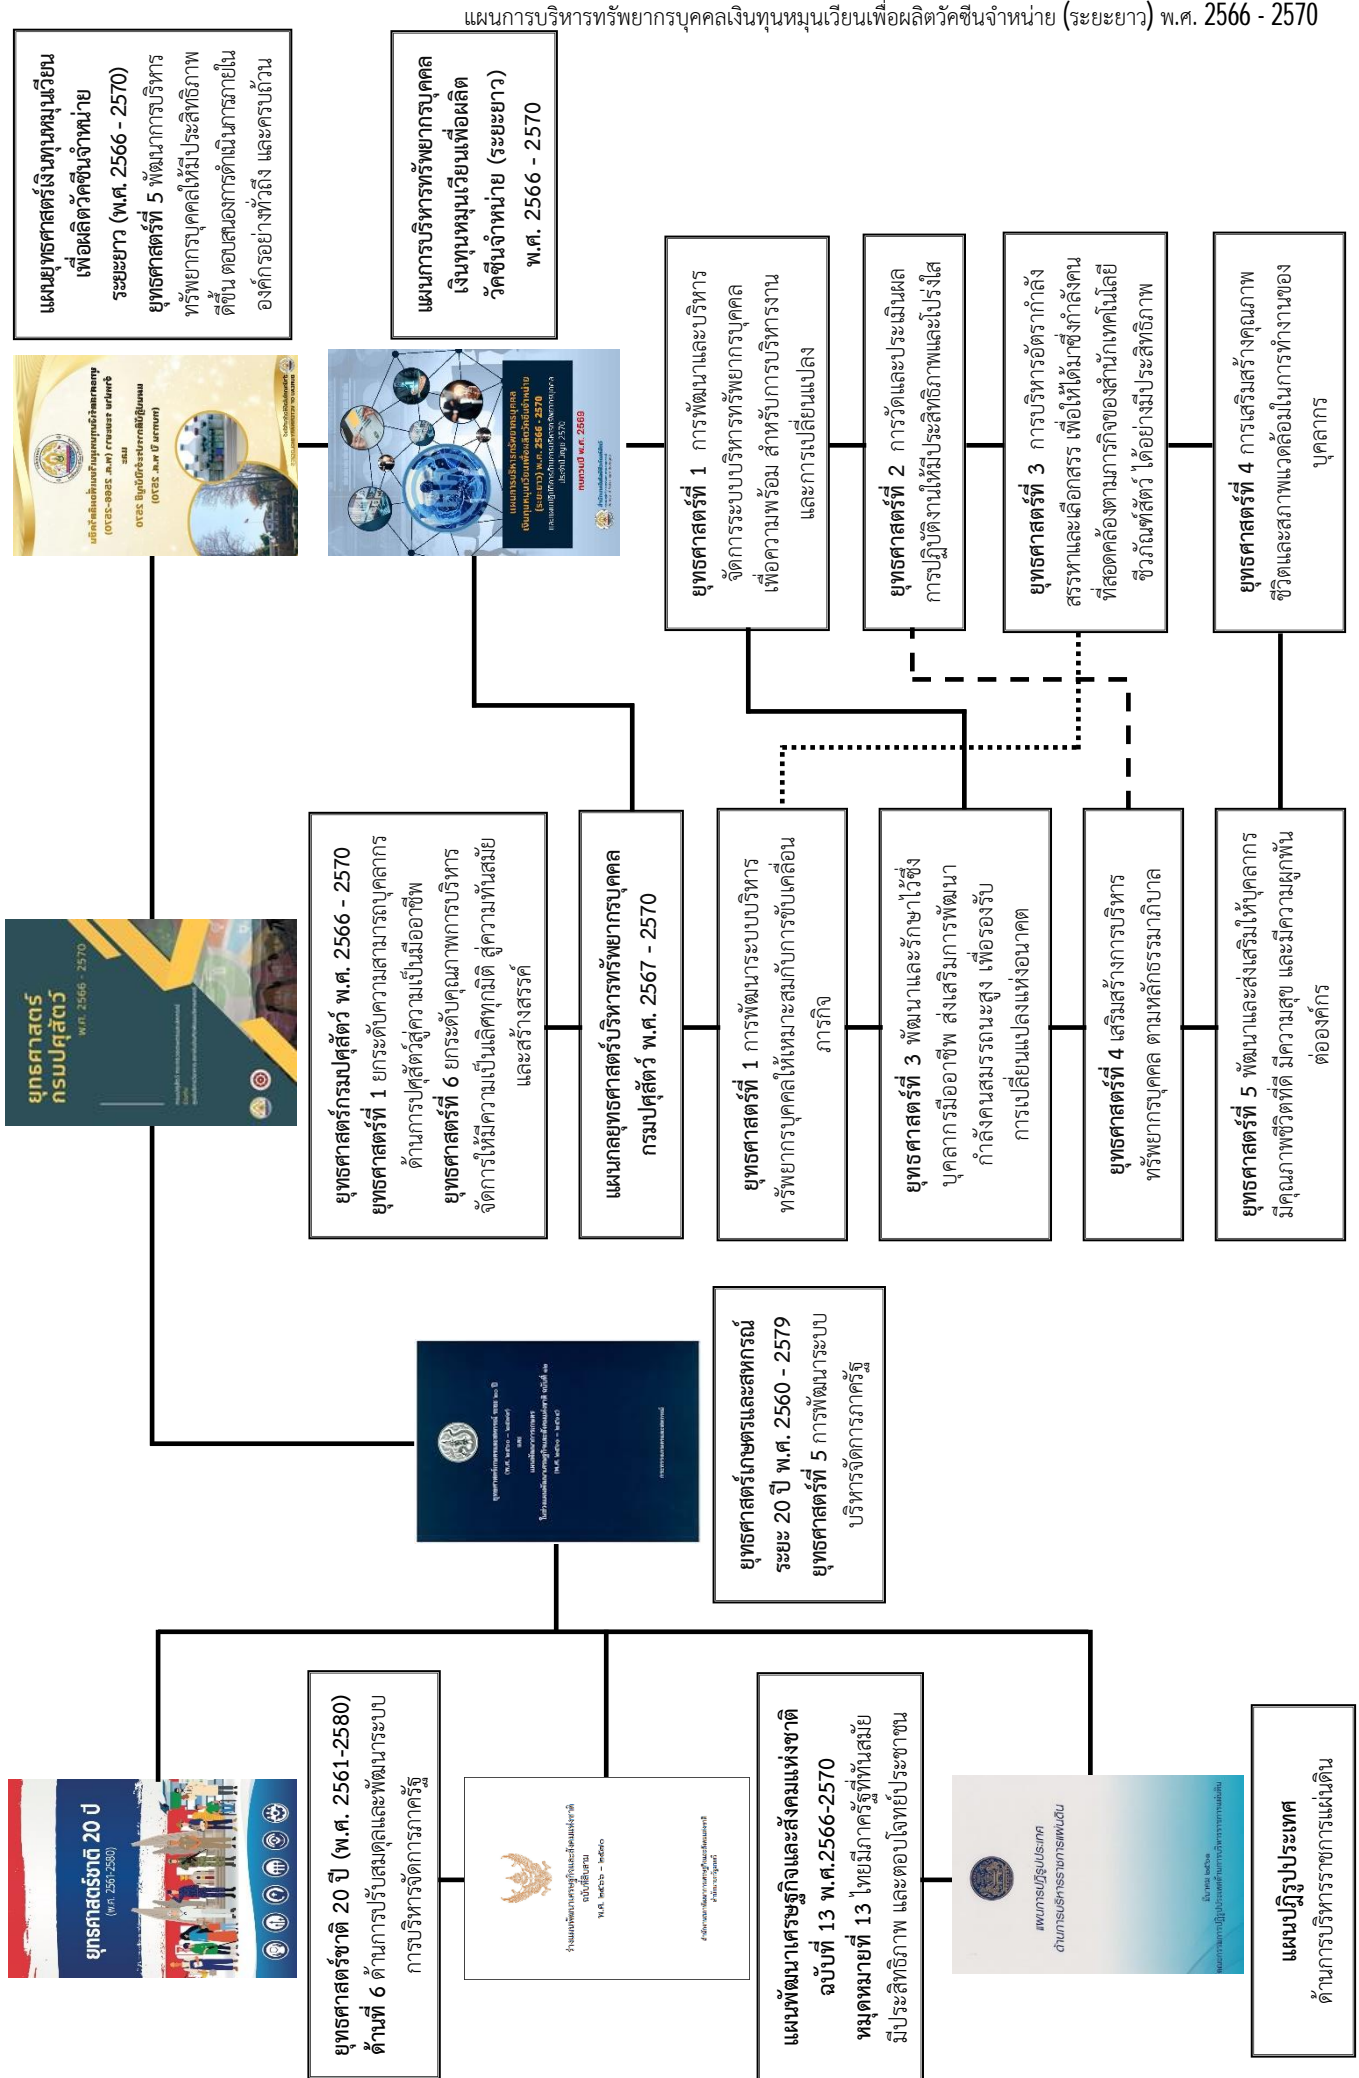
แผนการบริหารทรัพยากรบุคคลเงินทุนหมุนเวียนเพื่อผลิตวัคซีนจำหน่าย (ระยะยาว) พ.ศ. 2566 - 2570

แผนยุทธศาสตร์เงินทุนหมุนเวียนเพื่อผลิตวัคซีนจำหน่าย ระยะยาว (พ.ศ. 2566 - 2570)
ยุทธศาสตร์ที่ 5 พัฒนาการบริหารทรัพยากรบุคคลให้มีประสิทธิภาพดียิ่งขึ้น ตอบสนองการดำเนินการภายในองค์กรอย่างทั่วถึง และครบถ้วน

แผนการบริหารทรัพยากรบุคคลเงินทุนหมุนเวียนเพื่อผลิตวัคซีนจำหน่าย (ระยะยาว) พ.ศ. 2566 - 2570

ยุทธศาสตร์ที่ 1 การพัฒนาและบริหารจัดการระบบบริหารทรัพยากรบุคคลเพื่อความพร้อม สำหรับการบริหารงานและการเปลี่ยนแปลง

ยุทธศาสตร์ที่ 2 การวัดและประเมินผลการปฏิบัติงานให้มีประสิทธิภาพและโปร่งใส

ยุทธศาสตร์ที่ 3 การบริหารอัตรากำลัง สรรหาและเลือกสรร เพื่อให้ได้มาซึ่งกำลังคนที่สอดคล้องตามภารกิจของสำนักเทคโนโลยีชีวภัณฑ์สัตว์ ได้อย่างมีประสิทธิภาพ

ยุทธศาสตร์ที่ 4 การเสริมสร้างคุณภาพชีวิตและสภาพแวดล้อมในการทำงานของบุคลากร

ยุทธศาสตร์ กรมปศุสัตว์ พ.ศ. 2566 - 2570

ยุทธศาสตร์กรมปศุสัตว์ พ.ศ. 2566 - 2570
ยุทธศาสตร์ที่ 1 ยกระดับความสามารถบุคลากรด้านการปศุสัตว์สู่ความเป็นมืออาชีพ
ยุทธศาสตร์ที่ 6 ยกระดับคุณภาพการบริหารจัดการให้มีความเป็นเลิศทุกมิติ สู่ความทันสมัย และสร้างสรรค์

แผนกลยุทธศาสตร์บริหารทรัพยากรบุคคล กรมปศุสัตว์ พ.ศ. 2567 - 2570

ยุทธศาสตร์ที่ 1 การพัฒนาระบบบริหารทรัพยากรบุคคลให้เหมาะสมกับการขับเคลื่อนภารกิจ

ยุทธศาสตร์ที่ 3 พัฒนาและรักษาไว้ซึ่งบุคลากรมืออาชีพ ส่งเสริมการพัฒนากำลังคนสมรรถนะสูง เพื่อรองรับการเปลี่ยนแปลงแห่งอนาคต

ยุทธศาสตร์ที่ 4 เสริมสร้างการบริหารทรัพยากรบุคคล ตามหลักธรรมาภิบาล

ยุทธศาสตร์ที่ 5 พัฒนาและส่งเสริมให้บุคลากรมีคุณภาพชีวิตที่ดี มีความสุข และมีความผูกพันต่อองค์กร

ยุทธศาสตร์เกษตรและสหกรณ์ ระยะ 20 ปี พ.ศ. 2560 - 2579
ยุทธศาสตร์ที่ 5 การพัฒนาระบบบริหารจัดการภาครัฐ

ยุทธศาสตร์ชาติ 20 ปี (พ.ศ. 2561-2580)

ยุทธศาสตร์ชาติ 20 ปี (พ.ศ. 2561-2580)
ด้านที่ 6 ด้านการปรับสมดุลและพัฒนาระบบการบริหารจัดการภาครัฐ

แผนพัฒนาเศรษฐกิจและสังคมแห่งชาติ ฉบับที่ 13 พ.ศ.2566-2570
หมุดหมายที่ 13 ไทยมีภาครัฐที่ทันสมัย มีประสิทธิภาพ และตอบโจทย์ประชาชน

แผนปฏิรูปประเทศ ด้านการบริหารราชการแผ่นดิน